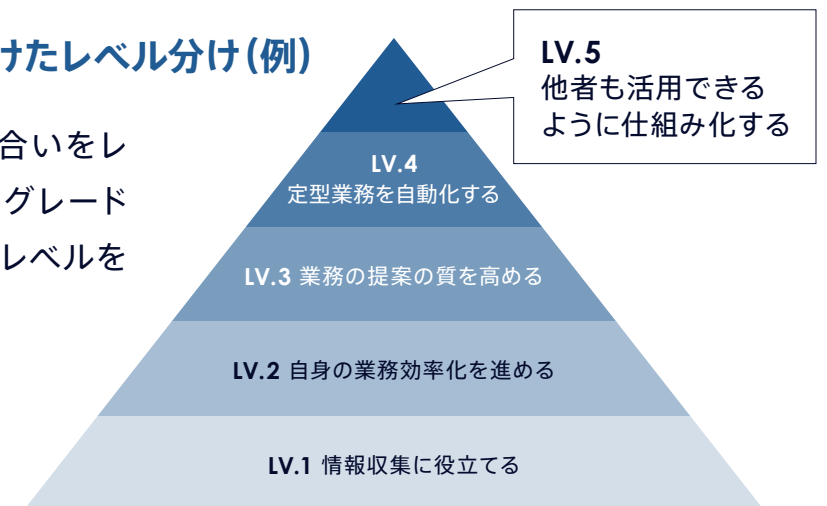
けたレベル分け(例)

合いをレ
グレード
レベルを

LV.5
他者も活用できる
ように仕組み化する

LV.4
定型業務を自動化する

LV.3 業務の提案の質を高める

LV.2 自身の業務効率化を進める

LV.1 情報収集に役立てる